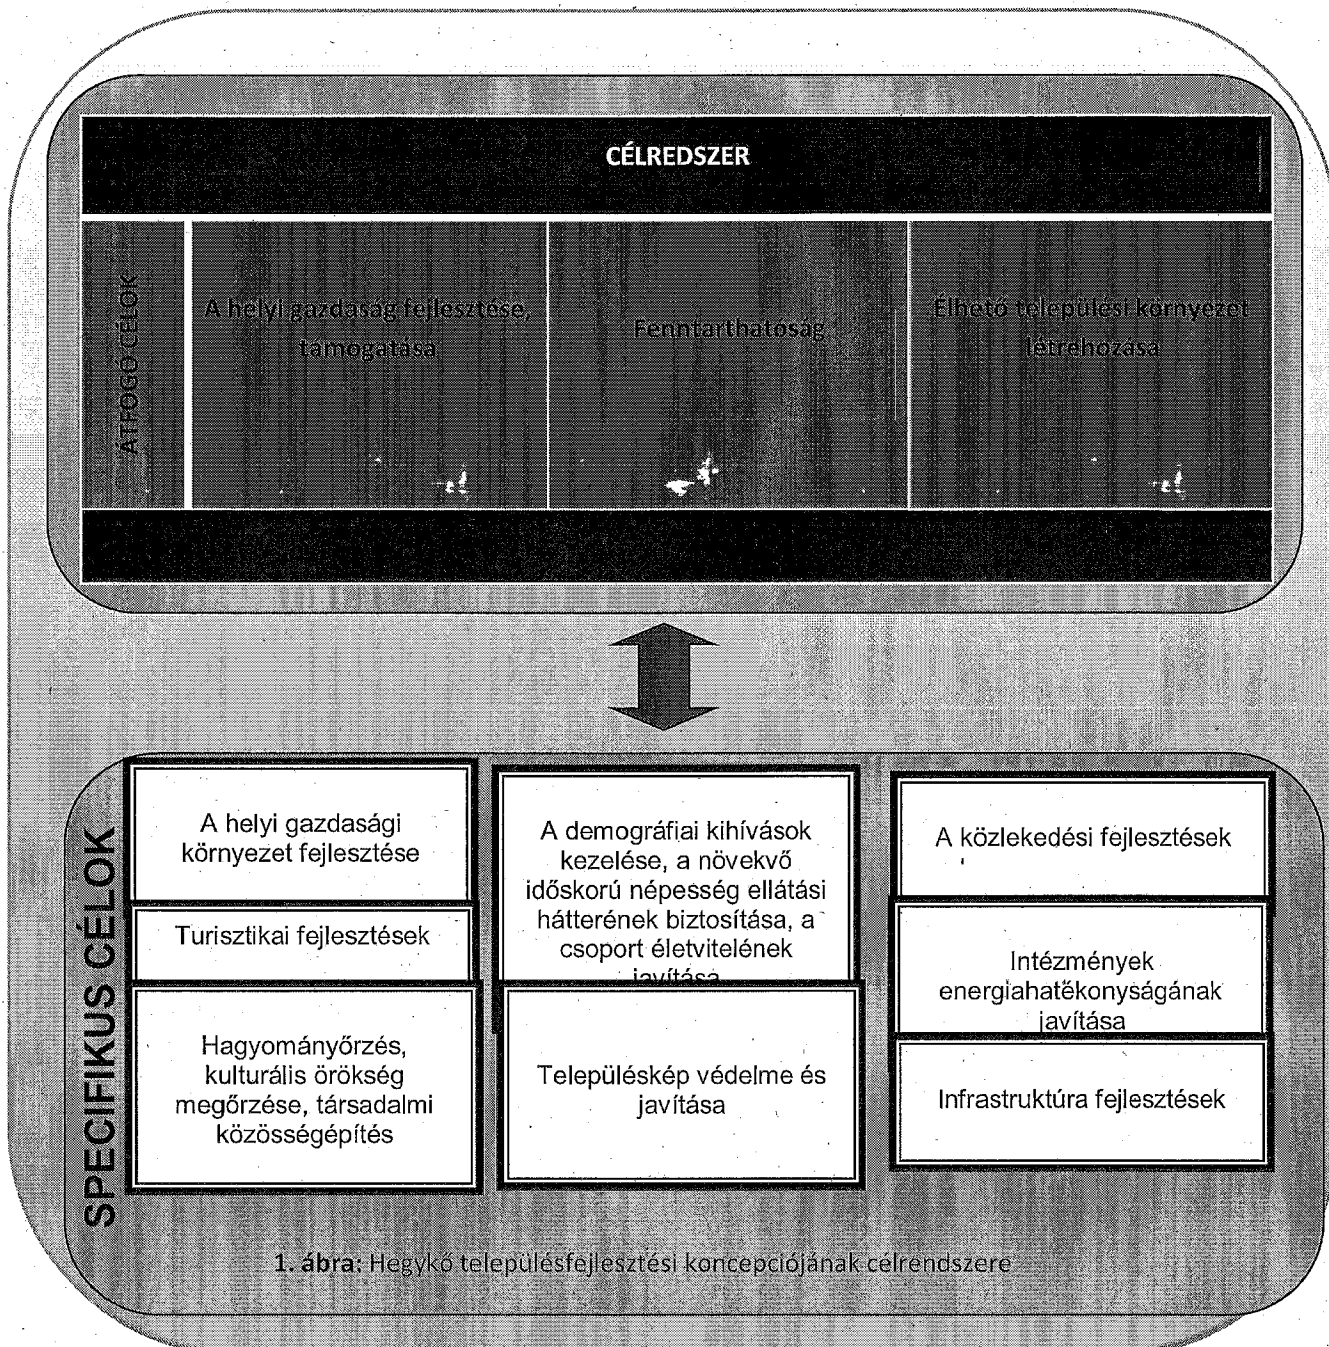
CÉLREDSZER

ÁTFOGÓ CÉLOK

A helyi gazdaság fejlesztése, támogatása

Fenntarthatóság

Élhető települési környezet létrehozása

SPECIFIKUS CÉLOK

A helyi gazdasági környezet fejlesztése

Turisztikai fejlesztések

Hagyományőrzés, kulturális örökség megőrzése, társadalmi közösségépítés

A demográfiai kihívások kezelése, a növekvő időskorú népesség ellátási hátterének biztosítása, a csoport életvitelének javítása

Településkép védelme és javítása

A közlekedési fejlesztések

Intézmények energiahatékonyságának javítása

Infrastruktúra fejlesztések

1. ábra: Hegykő településfejlesztési koncepciójának célrendszere